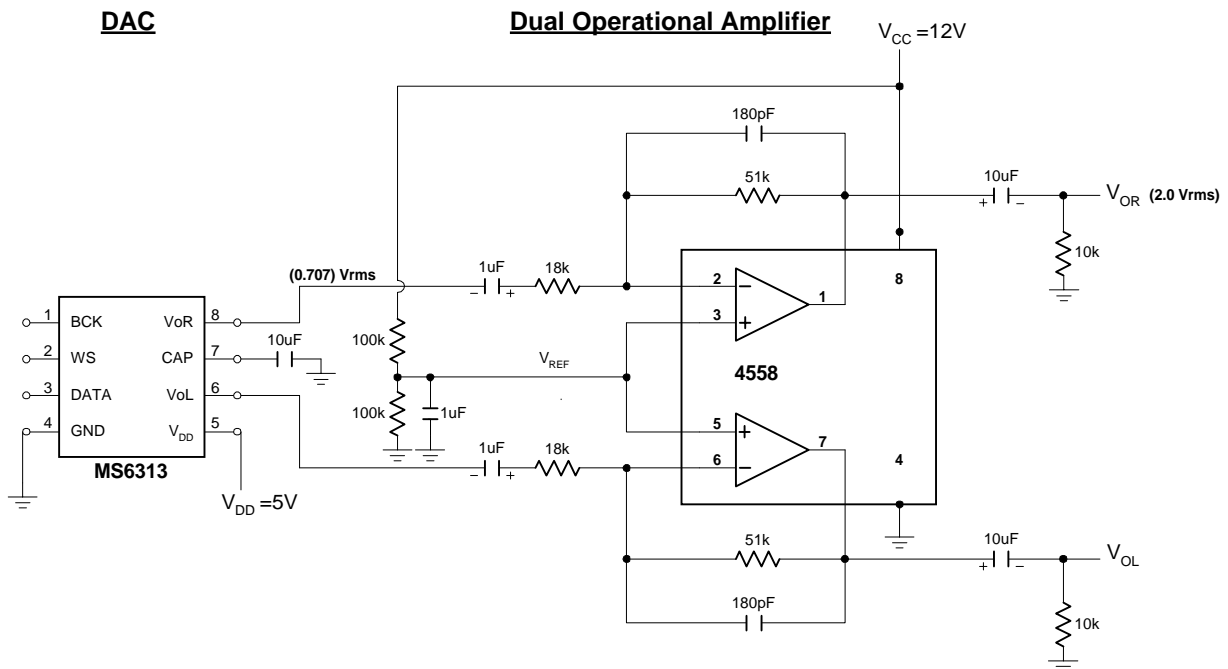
DAC

Dual Operational Amplifier

$V_{CC}$ =12V

180pF

51k

10uF

$V_{OR}$ (2.0 Vrms)

10k

(0.707) Vrms

1uF

18k

2

1

8

3

1 BCK VoR 8

2 WS CAP 7

3 DATA VoL 6

4 GND $V_{DD}$ 5

MS6313

10uF

100k

$V_{REF}$

4558

100k

1uF

5

7

1uF

18k

6

4

$V_{DD}$ =5V

51k

10uF

$V_{OL}$

180pF

10k